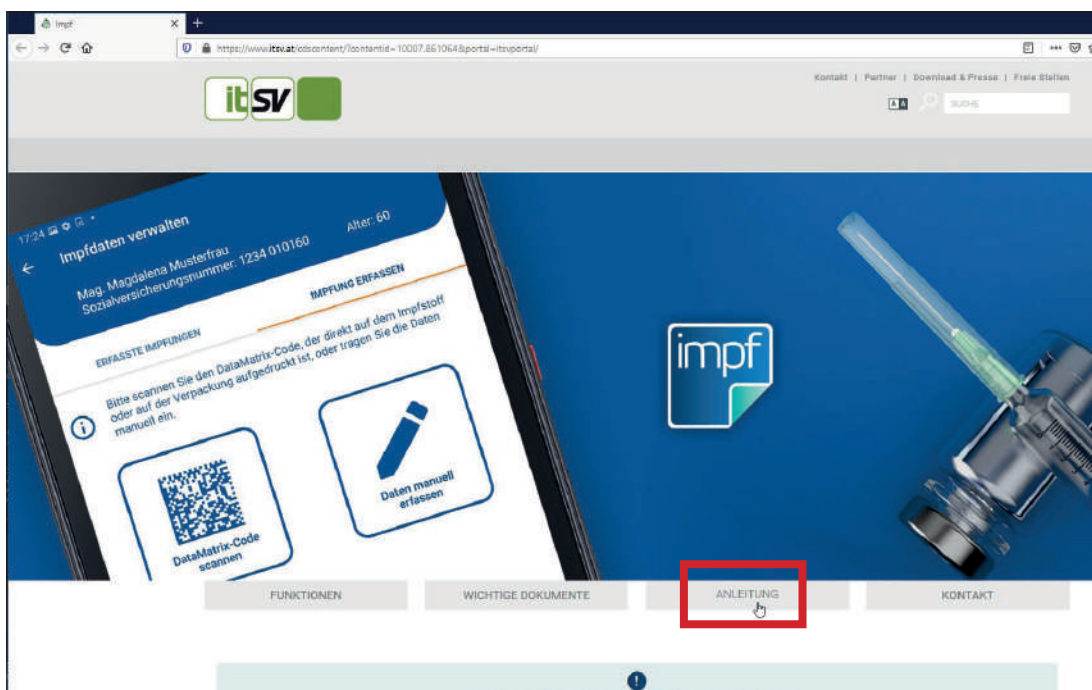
Impf

https://www.itsv.at/cdscontent/?contentid=10007.861064&portal=itsvportal/

itSV

Kontakt | Partner | Download & Presse | Freie Stellen

SUCHE

17:24

Impfdaten verwalten

Alter: 60

Mag. Magdalena Musterfrau
Sozialversicherungsnummer: 1234 010160

ERFASSTE IMPFUNGEN

IMPFUNG ERFASSEN

Bitte scannen Sie den DataMatrix-Code, der direkt auf dem Impfstoff oder auf der Verpackung aufgedruckt ist, oder tragen Sie die Daten manuell ein.

DataMatrix-Code scannen

Daten manuell erfassen

impf

FUNKTIONEN

WICHTIGE DOKUMENTE

ANLEITUNG

KONTAKT